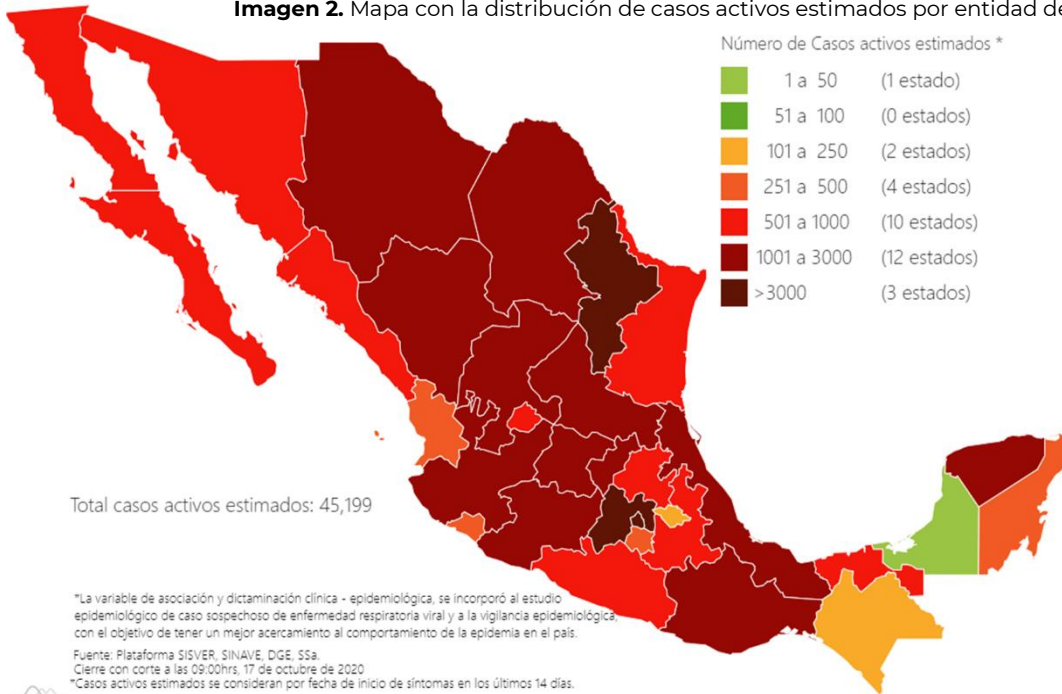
**Imagen 2.** Mapa con la distribución de casos activos estimados por entidad de

Número de Casos activos estimados *

| | | |
|---|---|---|
| | 1 a 50 | (1 estado) |
| | 51 a 100 | (0 estados) |
| | 101 a 250 | (2 estados) |
| | 251 a 500 | (4 estados) |
| | 501 a 1000 | (10 estados) |
| | 1001 a 3000 | (12 estados) |
| | >3000 | (3 estados) |

Total casos activos estimados: 45,199

*La variable de asociación y dictaminación clínica - epidemiológica, se incorporó al estudio epidemiológico de caso sospechoso de enfermedad respiratoria viral y a la vigilancia epidemiológica, con el objetivo de tener un mejor acercamiento al comportamiento de la epidemia en el país.

Fuente: Plataforma SISVER, SINAVE, DGE, SSa.
Cierre con corte a las 09:00hrs, 17 de octubre de 2020
*Casos activos estimados se consideran por fecha de inicio de síntomas en los últimos 14 días.